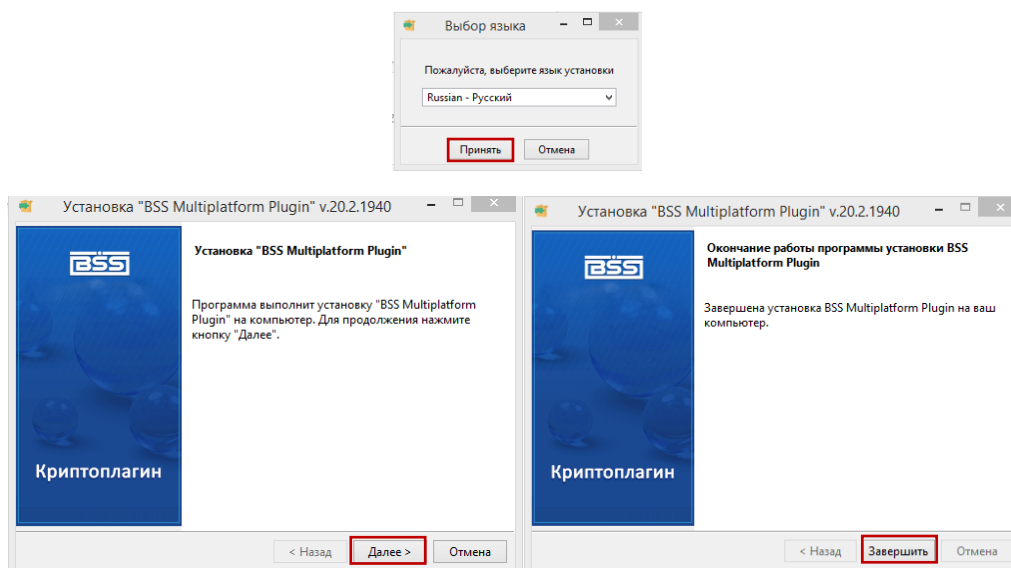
Выбор языка

Пожалуйста, выберите язык установки

Russian - Русский

Принять Отмена

Установка "BSS Multiplatform Plugin" v.20.2.1940

BSS

Криптоплагин

Установка "BSS Multiplatform Plugin"

Программа выполнит установку "BSS Multiplatform Plugin" на компьютер. Для продолжения нажмите кнопку "Далее".

< Назад Далее > Отмена

Установка "BSS Multiplatform Plugin" v.20.2.1940

BSS

Криптоплагин

Окончание работы программы установки BSS Multiplatform Plugin

Завершена установка BSS Multiplatform Plugin на ваш компьютер.

< Назад Завершить Отмена